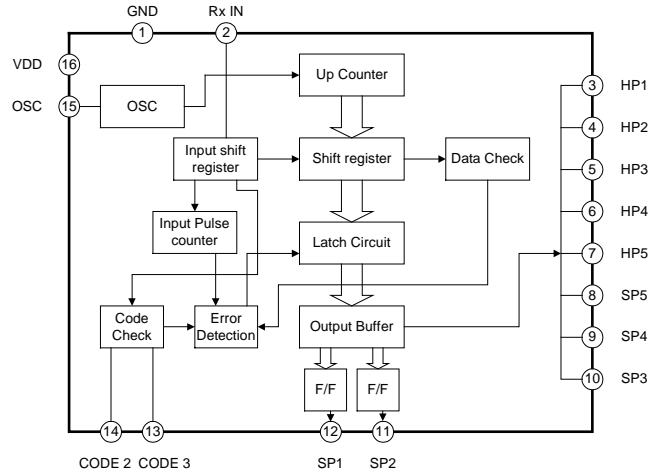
GND
1
Rx IN
2
VDD
16
OSC
15
OSC
Up Counter
Input shift register
Shift register
Data Check
Input Pulse counter
Latch Circuit
Code Check
Error Detection
Output Buffer
F/F
F/F
3 HP1
4 HP2
5 HP3
6 HP4
7 HP5
8 SP5
9 SP4
10 SP3
14
13
12
11
CODE 2
CODE 3
SP1
SP2